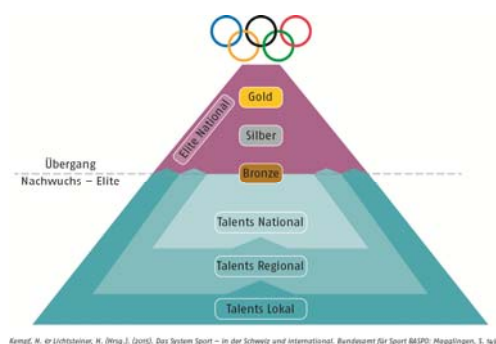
Gold

Silber

Elite National

Übergang
Nachwuchs – Elite

Bronze

Talents National

Talents Regional

Talents Lokal

Kempf, H. & Lichtsteiner, H. (Hrsg.). (2015). Das System Sport – in der Schweiz und international. Bundesamt für Sport BASPO: Magglingen, S. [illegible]